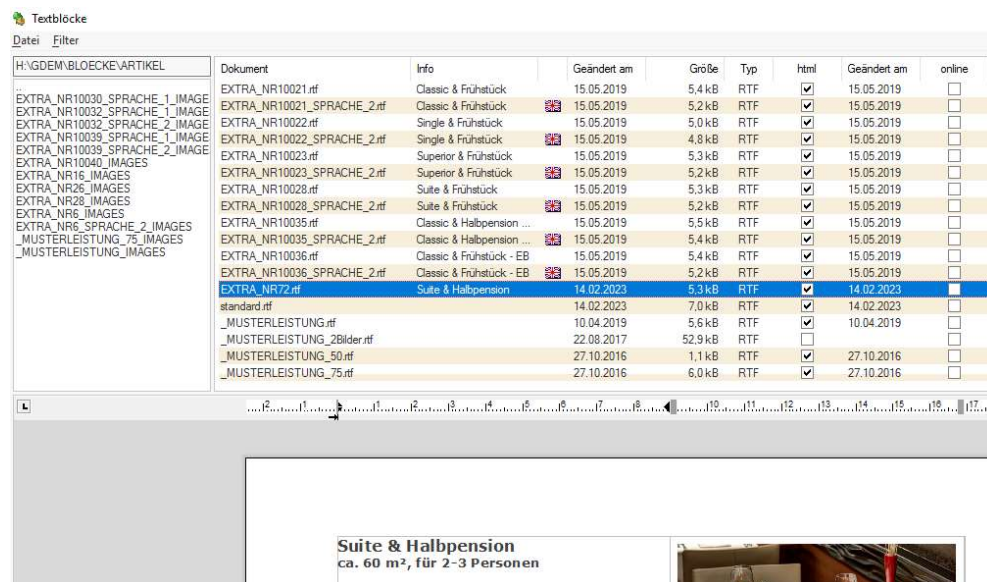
Textblöcke

Datei Filter

H:\GDEM\BLOECKE\ARTIKEL

..
EXTRA_NR10030_SPRACHE_1_IMAGE
EXTRA_NR10032_SPRACHE_1_IMAGE
EXTRA_NR10032_SPRACHE_2_IMAGE
EXTRA_NR10039_SPRACHE_1_IMAGE
EXTRA_NR10039_SPRACHE_2_IMAGE
EXTRA_NR10040_IMAGES
EXTRA_NR16_IMAGES
EXTRA_NR26_IMAGES
EXTRA_NR28_IMAGES
EXTRA_NR6_IMAGES
EXTRA_NR6_SPRACHE_2_IMAGES
_MUSTERLEISTUNG_75_IMAGES
_MUSTERLEISTUNG_IMAGES

| Dokument | Info | Geändert am | Größe | Typ | html | Geändert am | online |
|---|---|---|---|---|---|---|---|
| EXTRA_NR10021.rtf | Classic & Frühstück | 15.05.2019 | 5,4 kB | RTF | ☑ | 15.05.2019 | ☐ |
| EXTRA_NR10021_SPRACHE_2.rtf | Classic & Frühstück | 15.05.2019 | 5,2 kB | RTF | ☑ | 15.05.2019 | ☐ |
| EXTRA_NR10022.rtf | Single & Frühstück | 15.05.2019 | 5,0 kB | RTF | ☑ | 15.05.2019 | ☐ |
| EXTRA_NR10022_SPRACHE_2.rtf | Single & Frühstück | 15.05.2019 | 4,8 kB | RTF | ☑ | 15.05.2019 | ☐ |
| EXTRA_NR10023.rtf | Superior & Frühstück | 15.05.2019 | 5,3 kB | RTF | ☑ | 15.05.2019 | ☐ |
| EXTRA_NR10023_SPRACHE_2.rtf | Superior & Frühstück | 15.05.2019 | 5,2 kB | RTF | ☑ | 15.05.2019 | ☐ |
| EXTRA_NR10028.rtf | Suite & Frühstück | 15.05.2019 | 5,3 kB | RTF | ☑ | 15.05.2019 | ☐ |
| EXTRA_NR10028_SPRACHE_2.rtf | Suite & Frühstück | 15.05.2019 | 5,2 kB | RTF | ☑ | 15.05.2019 | ☐ |
| EXTRA_NR10035.rtf | Classic & Halbpension ... | 15.05.2019 | 5,5 kB | RTF | ☑ | 15.05.2019 | ☐ |
| EXTRA_NR10035_SPRACHE_2.rtf | Classic & Halbpension ... | 15.05.2019 | 5,4 kB | RTF | ☑ | 15.05.2019 | ☐ |
| EXTRA_NR10036.rtf | Classic & Frühstück - EB | 15.05.2019 | 5,4 kB | RTF | ☑ | 15.05.2019 | ☐ |
| EXTRA_NR10036_SPRACHE_2.rtf | Classic & Frühstück - EB | 15.05.2019 | 5,2 kB | RTF | ☑ | 15.05.2019 | ☐ |
| EXTRA_NR72.rtf | Suite & Halbpension | 14.02.2023 | 5,3 kB | RTF | ☑ | 14.02.2023 | ☐ |
| standard.rtf | | 14.02.2023 | 7,0 kB | RTF | ☑ | 14.02.2023 | ☐ |
| _MUSTERLEISTUNG.rtf | | 10.04.2019 | 5,6 kB | RTF | ☑ | 10.04.2019 | ☐ |
| _MUSTERLEISTUNG_2Bilder.rtf | | 22.08.2017 | 52,9 kB | RTF | ☐ | | ☐ |
| _MUSTERLEISTUNG_50.rtf | | 27.10.2016 | 1,1 kB | RTF | ☑ | 27.10.2016 | ☐ |
| _MUSTERLEISTUNG_75.rtf | | 27.10.2016 | 6,0 kB | RTF | ☑ | 27.10.2016 | ☐ |

Suite & Halbpension
ca. 60 m², für 2-3 Personen